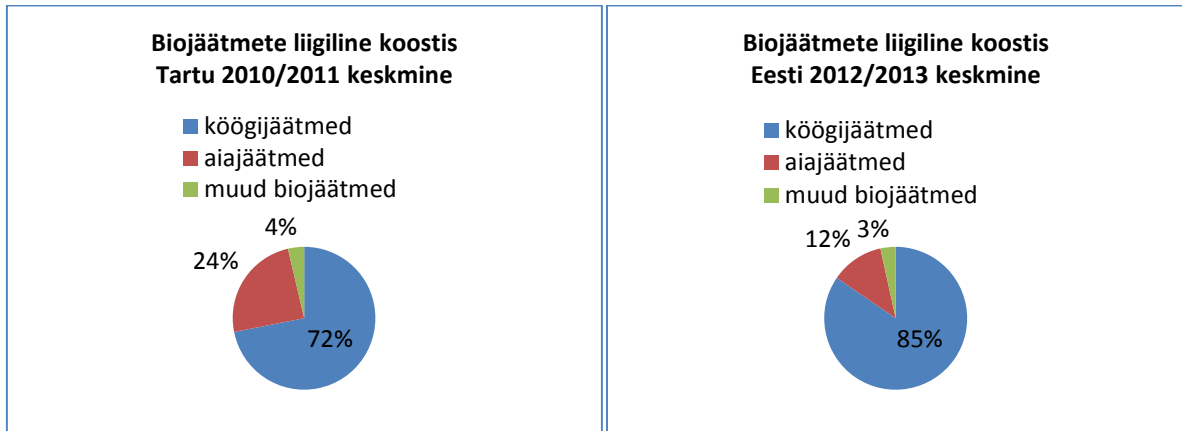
Biojäätmete liigiline koostis
Tartu 2010/2011 keskmine

köögijäätmed
aiajäätmed
muud biojäätmed

4%
24%
72%

Biojäätmete liigiline koostis
Eesti 2012/2013 keskmine

köögijäätmed
aiajäätmed
muud biojäätmed

12%
3%
85%